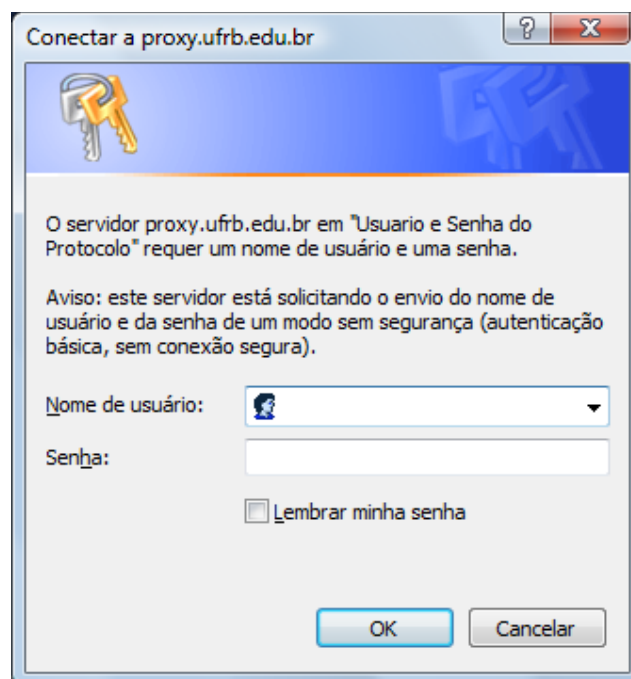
Conectar a proxy.ufrb.edu.br

?

X

O servidor proxy.ufrb.edu.br em "Usuario e Senha do Protocolo" requer um nome de usuário e uma senha.

Aviso: este servidor está solicitando o envio do nome de usuário e da senha de um modo sem segurança (autenticação básica, sem conexão segura).

Nome de usuário:

Senha:

Lembrar minha senha

OK

Cancelar